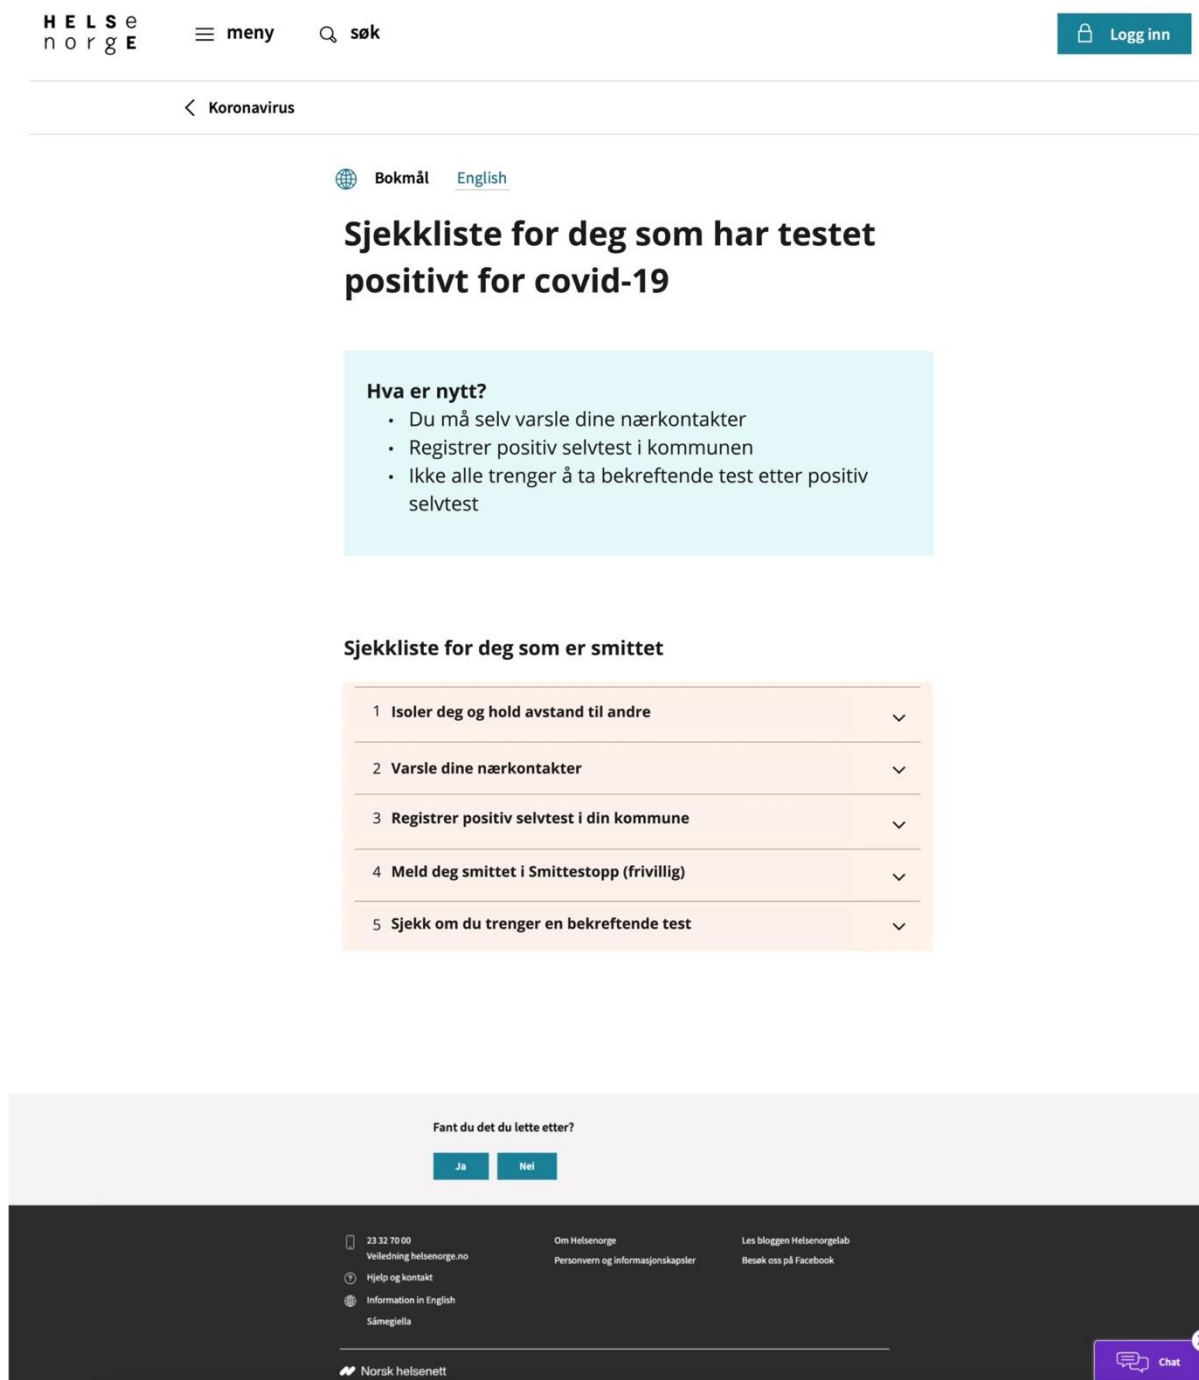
HELSe
norgE

meny

søk

Logg inn

Koronavirus

Bokmål English

Sjekkliste for deg som har testet positivt for covid-19

Hva er nytt?
- Du må selv varsle dine nærkontakter
- Registrer positiv selvtest i kommunen
- Ikke alle trenger å ta bekreftende test etter positiv selvtest

Sjekkliste for deg som er smittet

1 Isoler deg og hold avstand til andre

2 Varsle dine nærkontakter

3 Registrer positiv selvtest i din kommune

4 Meld deg smittet i Smittestopp (frivillig)

5 Sjekk om du trenger en bekreftende test

Fant du det du lette etter?

Ja Nei

23 32 70 00
Veiledning helsenorge.no
Hjelp og kontakt
Information in English
Sámegiella

Om Helsenorge
Personvern og informasjonskapsler

Les bloggen Helsenorgelab
Besøk oss på Facebook

Norsk helsenett

Chat